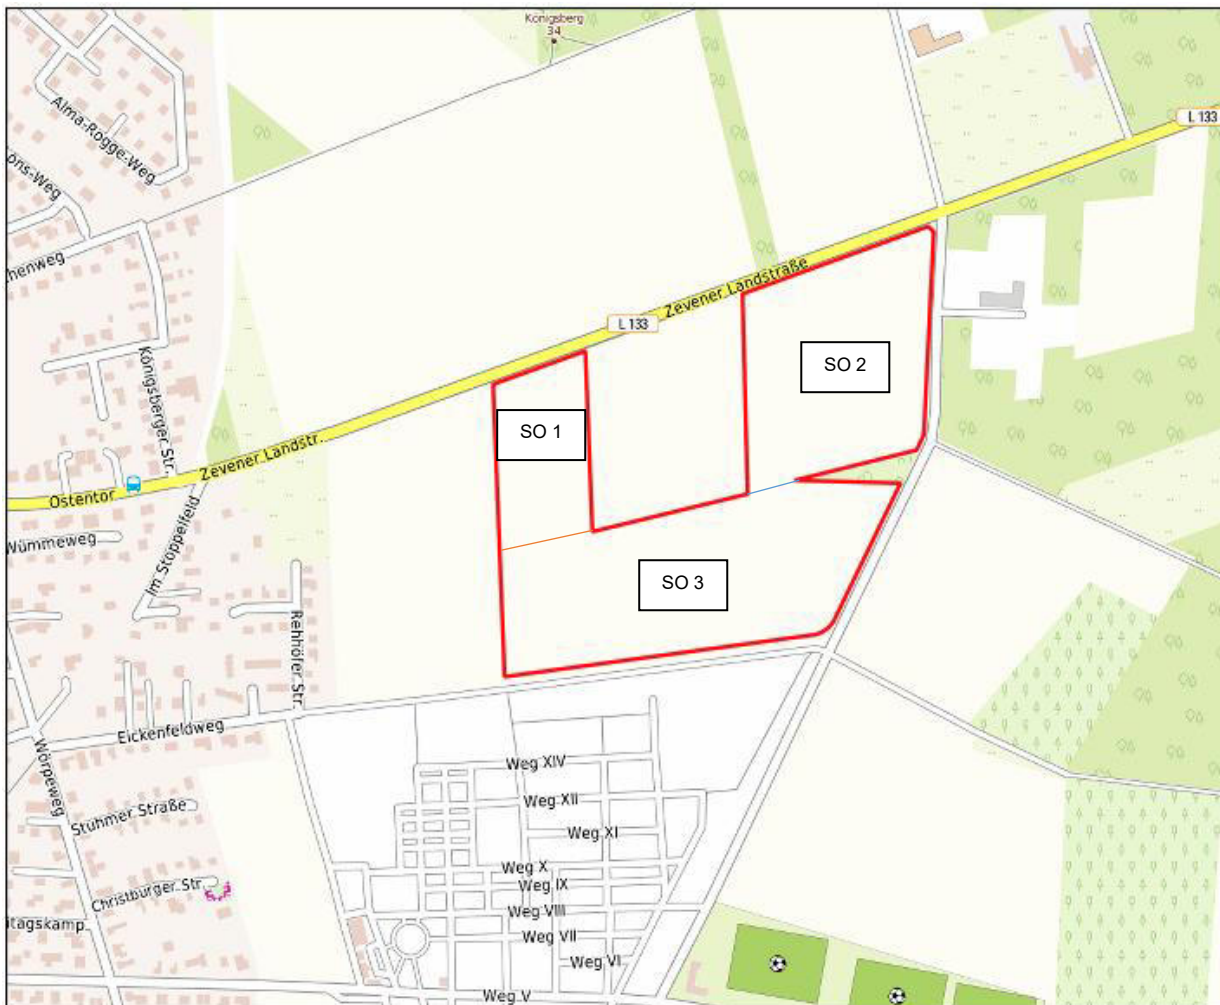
Königsberg
34

L 133

Alma-Rogge-Weg

ons-Weg

henweg

Zevener Landstraße

L 133

SO 2

SO 1

Königsberger Str.

Zevener Landstr.

Ostentor

Wümmeweg

Im Stoppelfeld

SO 3

Rehhöfer Str.

Eickenfeldweg

Wörpeweg

Weg XIV

Weg XII

Stuhmer Straße

Weg XI

Weg X

Weg IX

Christburger Str.

Weg VIII

tagskamp

Weg VII

Weg VI

Weg V